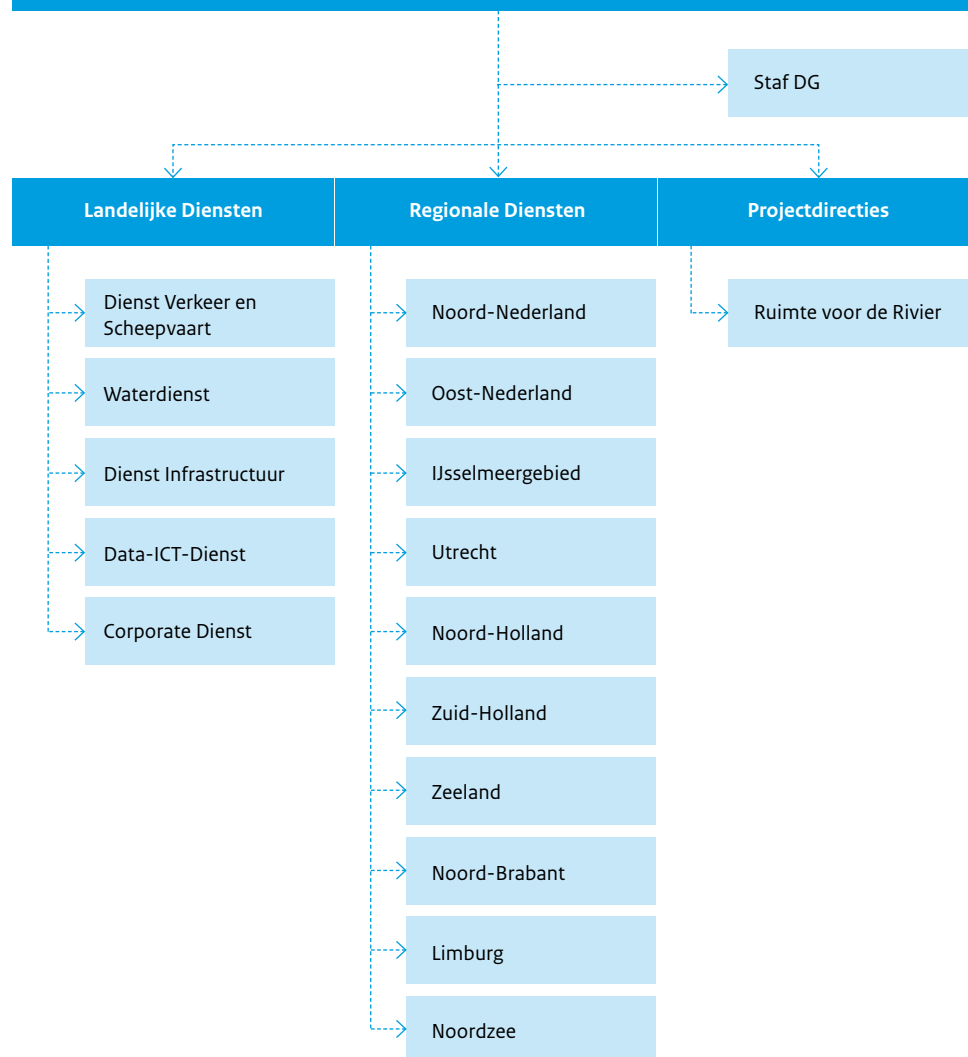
Staf DG

Landelijke Diensten

Dienst Verkeer en Scheepvaart

Waterdienst

Dienst Infrastructuur

Data-ICT-Dienst

Corporate Dienst

Regionale Diensten

Noord-Nederland

Oost-Nederland

IJsselmeergebied

Utrecht

Noord-Holland

Zuid-Holland

Zeeland

Noord-Brabant

Limburg

Noordzee

Projectdirecties

Ruimte voor de Rivier